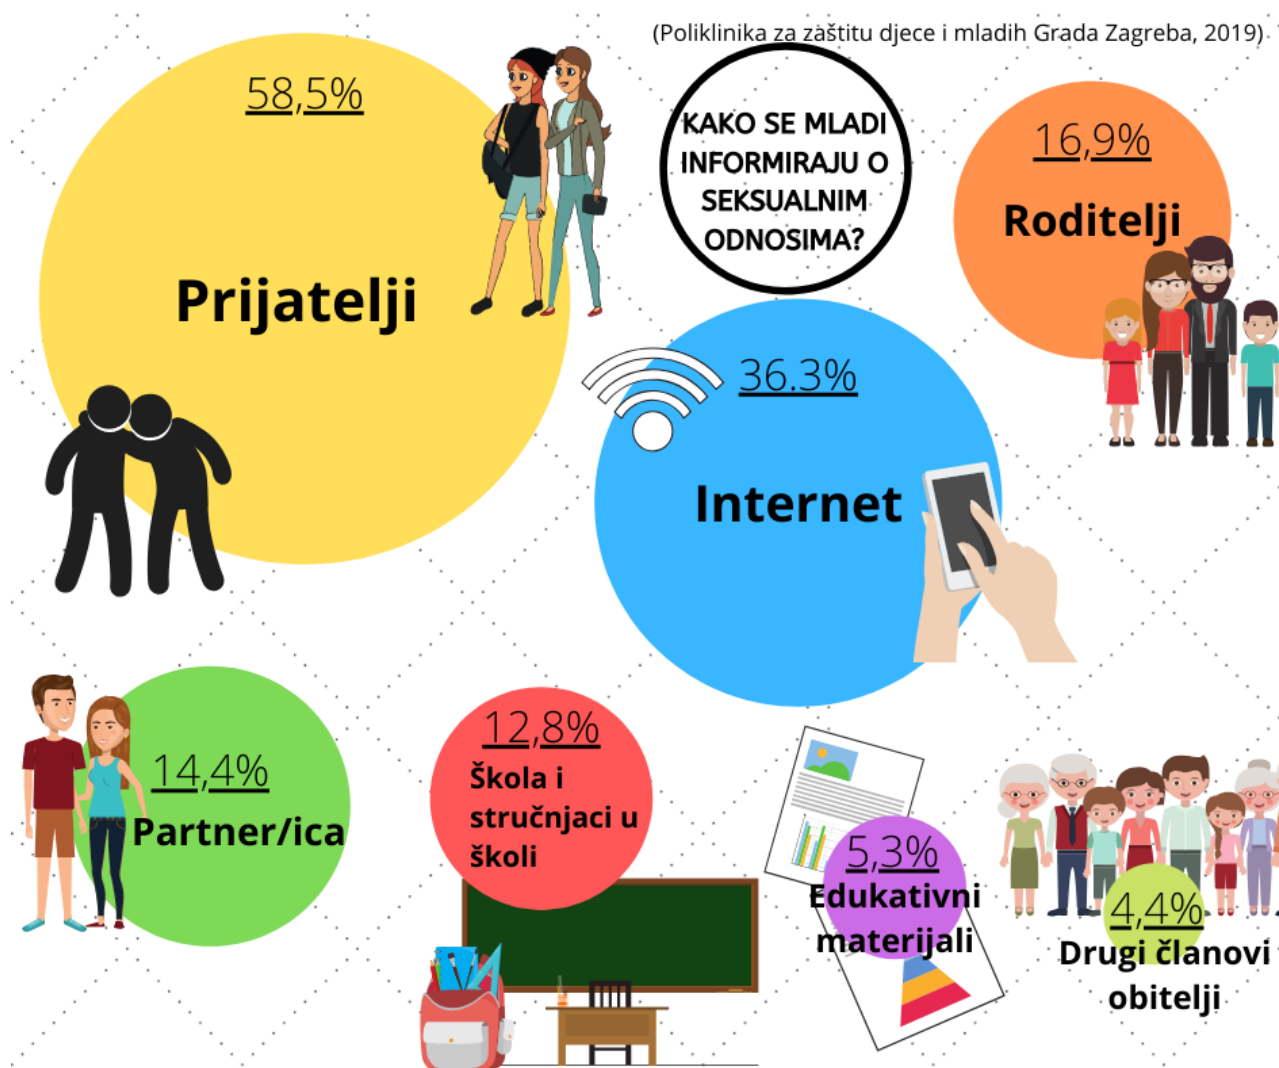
(Poliklinika za zaštitu djece i mladih Grada Zagreba, 2019)

KAKO SE MLADI INFORMIRAJU O SEKSUALNIM ODNOSIMA?

58,5%
Prijatelji

16,9%
Roditelji

36.3%
Internet

14,4%
Partner/ica

12,8%
Škola i stručnjaci u školi

5,3%
Edukativni materijali

4,4%
Drugi članovi obitelji